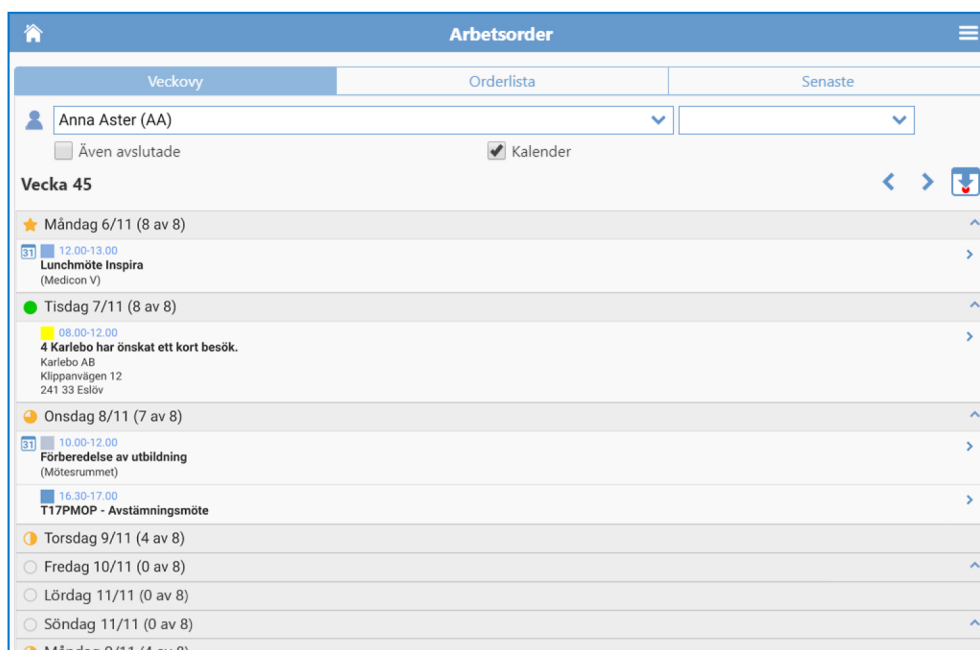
Arbetsorder

Veckovy | Orderlista | Senaste

Anna Aster (AA)

Även avslutade

Kalender

Vecka 45

Måndag 6/11 (8 av 8)

31 12.00-13.00
Lunchmöte Inspira
(Medicon V)

Tisdag 7/11 (8 av 8)

08.00-12.00
4 Karlebo har önskat ett kort besök.
Karlebo AB
Klippanvägen 12
241 33 Eslöv

Onsdag 8/11 (7 av 8)

31 10.00-12.00
Förberedelse av utbildning
(Mötesrummet)

16.30-17.00
T17PMOP - Avstämningsmöte

Torsdag 9/11 (4 av 8)

Fredag 10/11 (0 av 8)

Lördag 11/11 (0 av 8)

Söndag 11/11 (0 av 8)

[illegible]